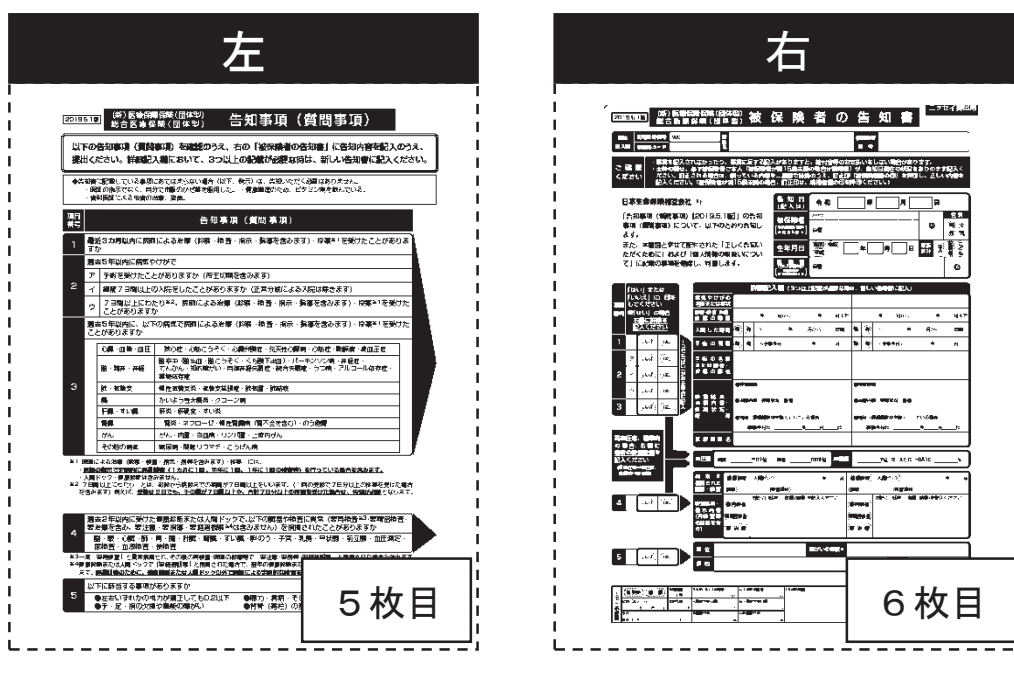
左

2019.5.1版 (新)医療保険(団体型) 総合医療保険(団体型)

告知事項(質問事項)

以下の告知事項(質問事項)を確認のうえ、右の「被保険者の告知書」に告知内容を記入のうえ、提出ください。詳細記入欄において、3つ以上の記載が必要な時は、新しい告知書に記入ください。

項目番号

告知事項(質問事項)

1 最近3カ月以内に医師による診察(診療・検査・治療・投薬を含みます)・投薬を受けたことがありますか

最近5年以内に病気やけがで

ア 手術を受けたことがありますか(帝王切開を含みます)

2 イ 継続7日間以上の入院をしたことがありますか(正常分娩による入院は除きます)

ウ 7日間以上にわたり、医師による診察(診療・検査・治療・投薬を含みます)・投薬を受けたことがありますか

3 最近5年以内に、以下の病気で医師による診察(診療・検査・治療・投薬を含みます)・投薬を受けたことがありますか

心臓・血圧

脳・精神・神経

肺・気管支

胃

肝臓・すい臓

腎臓

がん

その他の病気

4 最近2年以内に受けた健康診断または人間ドックで、以下の臓器や検査に異常(要再検査・要精密検査・要治療を含む)を指摘されたことがありますか

5 以下に該当する事項がありますか

5枚目

右

2019.5.1版 (新)医療保険(団体型) 総合医療保険(団体型)

被保険者の告知書

日本生命保険相互会社 御中

告知日(記入日) 令和 年 月 日

被保険者

生年月日 年 月 日

1
2
3
4
5

6枚目